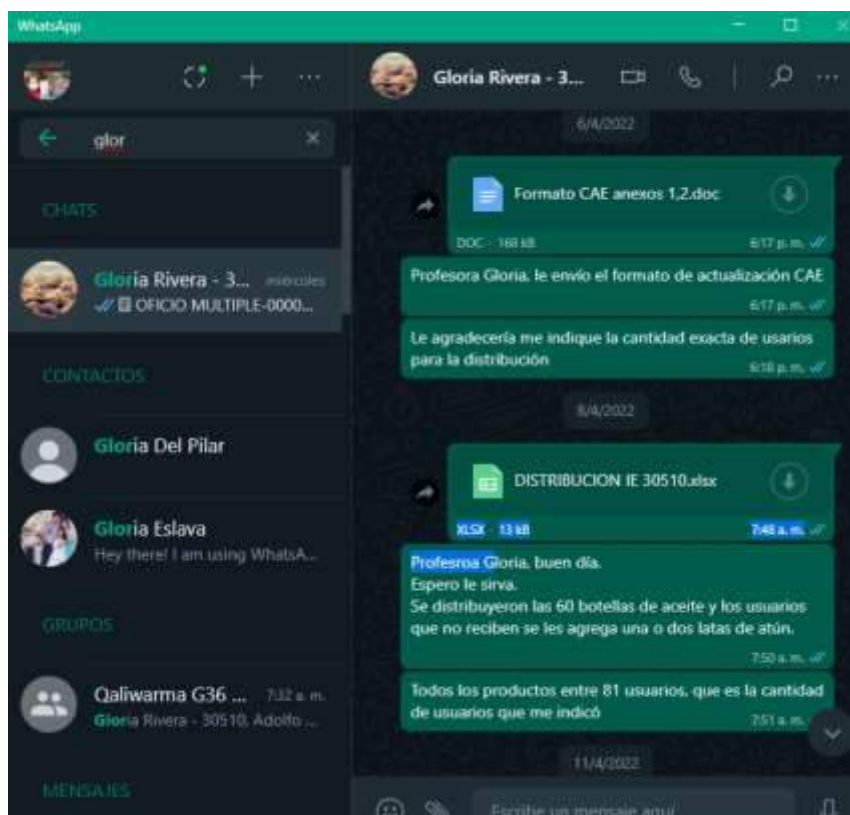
WhatsApp

glor

CHATS

Gloria Rivera - 3... miércoles
OFICIO MULTIPLE-0000...

CONTACTOS

Gloria Del Pilar

Gloria Eslava
Hey there! I am using WhatsA...

GRUPOS

Qaliwarma G36 ... 7:32 a. m.
Gloria Rivera - 30510, Adolfo ...

MENSAJES

Gloria Rivera - 3...

6/4/2022

Formato CAE anexos 1,2.doc
DOC · 168 kB 6:17 p. m.

Profesora Gloria, le envío el formato de actualización CAE
6:17 p. m.

Le agradecería me indique la cantidad exacta de usarios para la distribución
6:18 p. m.

8/4/2022

DISTRIBUCION IE 30510.xlsx
XLSX · 13 kB 7:48 a. m.

Profesroa Gloria, buen día.
Espero le sirva.
Se distribuyeron las 60 botellas de aceite y los usuarios que no reciben se les agrega una o dos latas de atún.
7:50 a. m.

Todos los productos entre 81 usuarios, que es la cantidad de usuarios que me indicó
7:51 a. m.

11/4/2022

Escribe un mensaje aquí